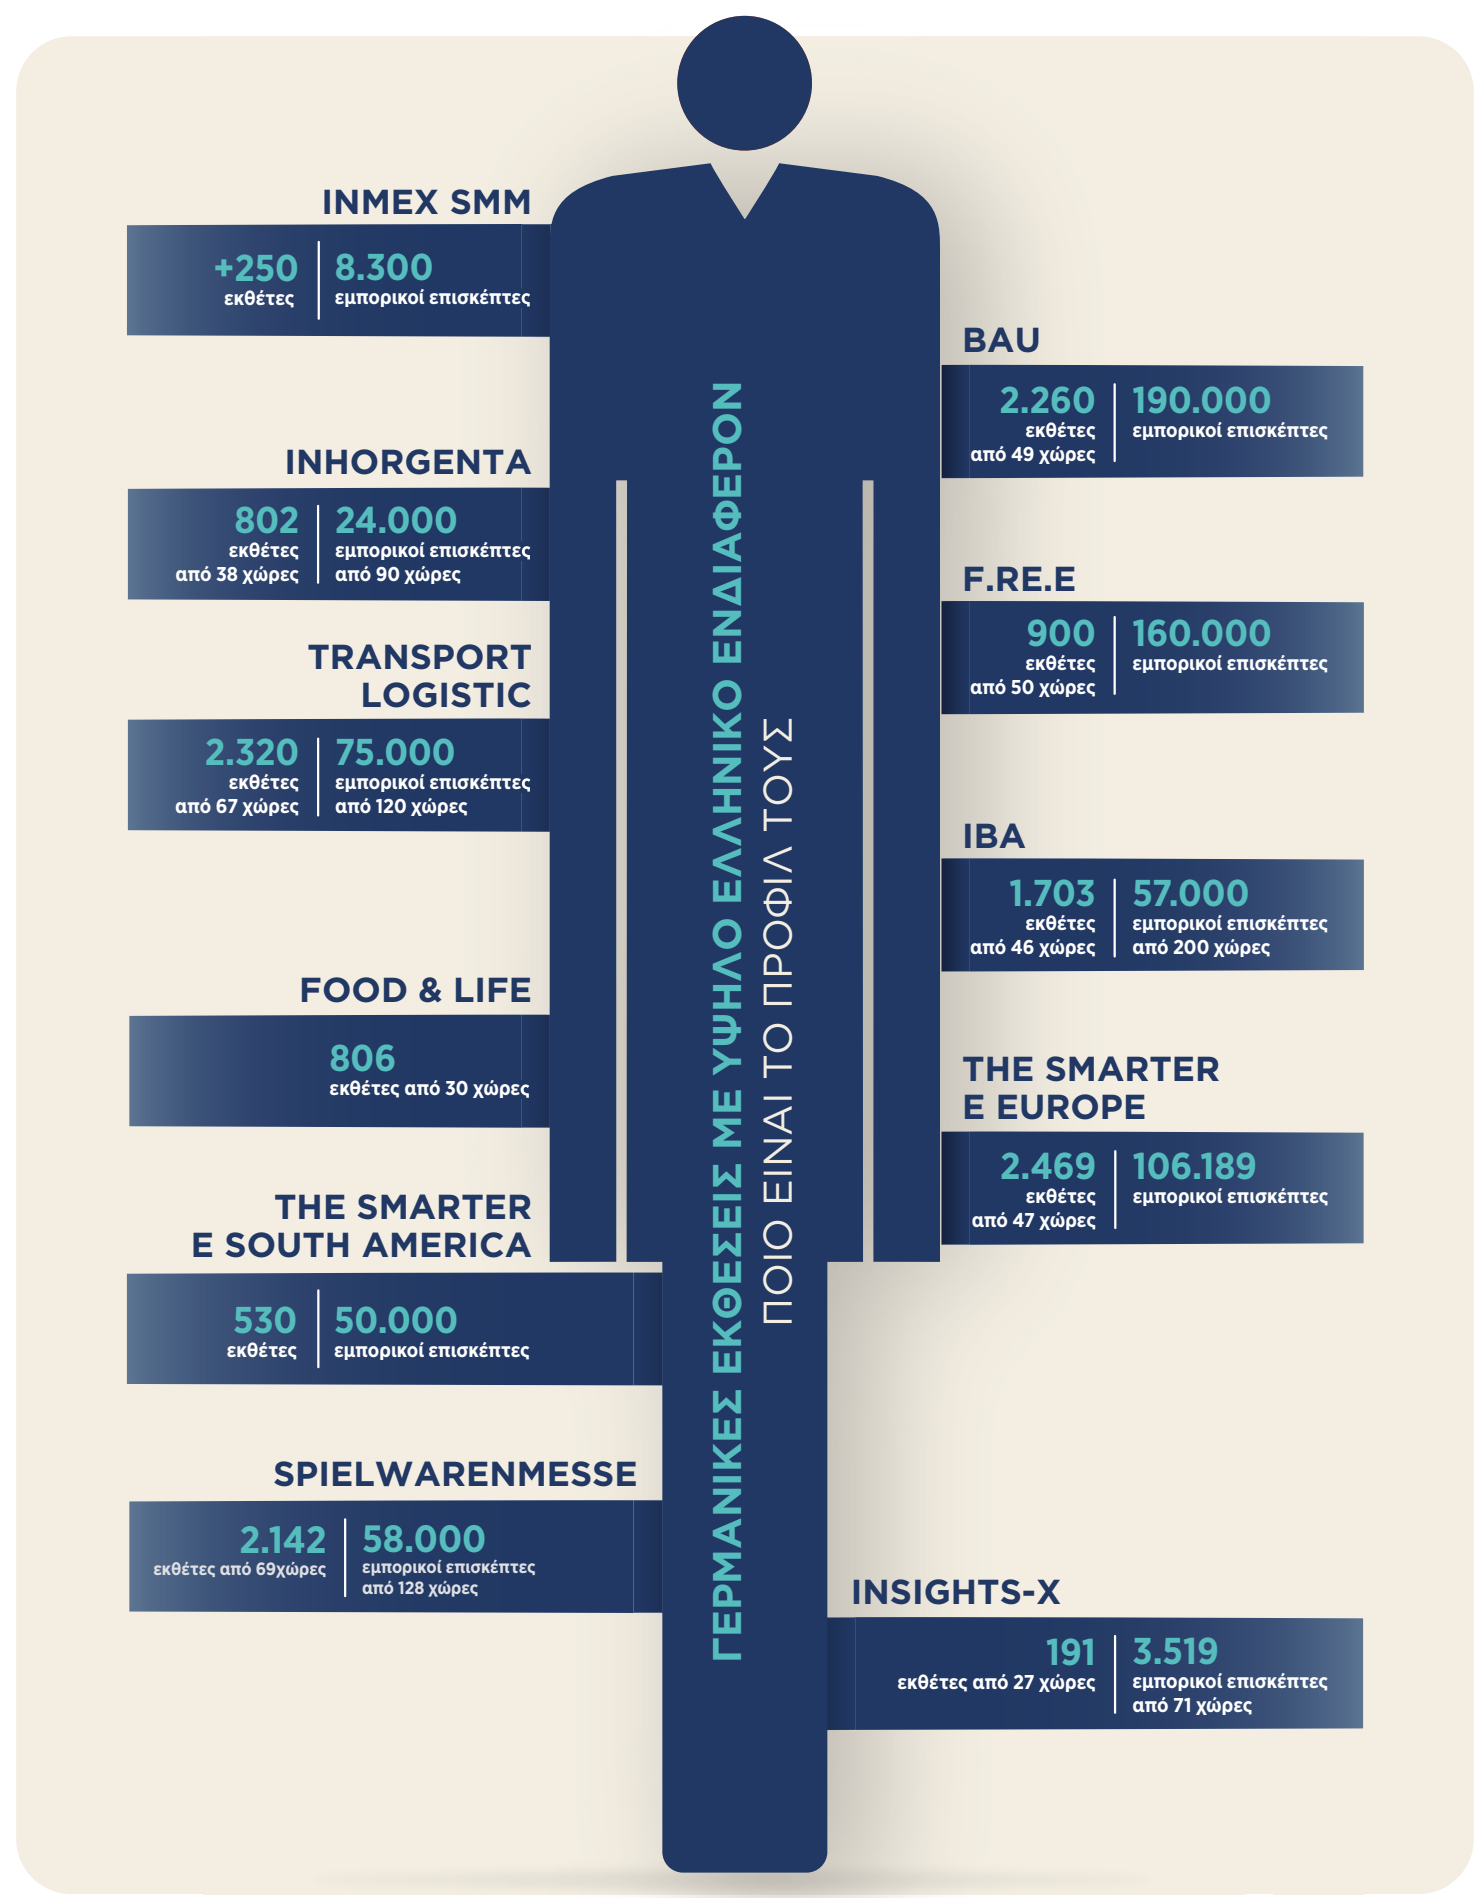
ΓΕΡΜΑΝΙΚΕΣ ΕΚΘΕΣΕΙΣ ΜΕ ΥΨΗΛΟ ΕΛΛΗΝΙΚΟ ΕΝΔΙΑΦΕΡΟΝ
ΠΟΙΟ ΕΙΝΑΙ ΤΟ ΠΡΟΦΙΛ ΤΟΥΣ

INMEX SMM
+250 εκθέτες
8.300 εμπορικοί επισκέπτες

INHORGENTA
802 εκθέτες από 38 χώρες
24.000 εμπορικοί επισκέπτες από 90 χώρες

TRANSPORT LOGISTIC
2.320 εκθέτες από 67 χώρες
75.000 εμπορικοί επισκέπτες από 120 χώρες

FOOD & LIFE
806 εκθέτες από 30 χώρες

THE SMARTER E SOUTH AMERICA
530 εκθέτες
50.000 εμπορικοί επισκέπτες

SPIELWARENMESSE
2.142 εκθέτες από 69χώρες
58.000 εμπορικοί επισκέπτες από 128 χώρες

BAU
2.260 εκθέτες από 49 χώρες
190.000 εμπορικοί επισκέπτες

F.RE.E
900 εκθέτες από 50 χώρες
160.000 εμπορικοί επισκέπτες

IBA
1.703 εκθέτες από 46 χώρες
57.000 εμπορικοί επισκέπτες από 200 χώρες

THE SMARTER E EUROPE
2.469 εκθέτες από 47 χώρες
106.189 εμπορικοί επισκέπτες

INSIGHTS-X
191 εκθέτες από 27 χώρες
3.519 εμπορικοί επισκέπτες από 71 χώρες